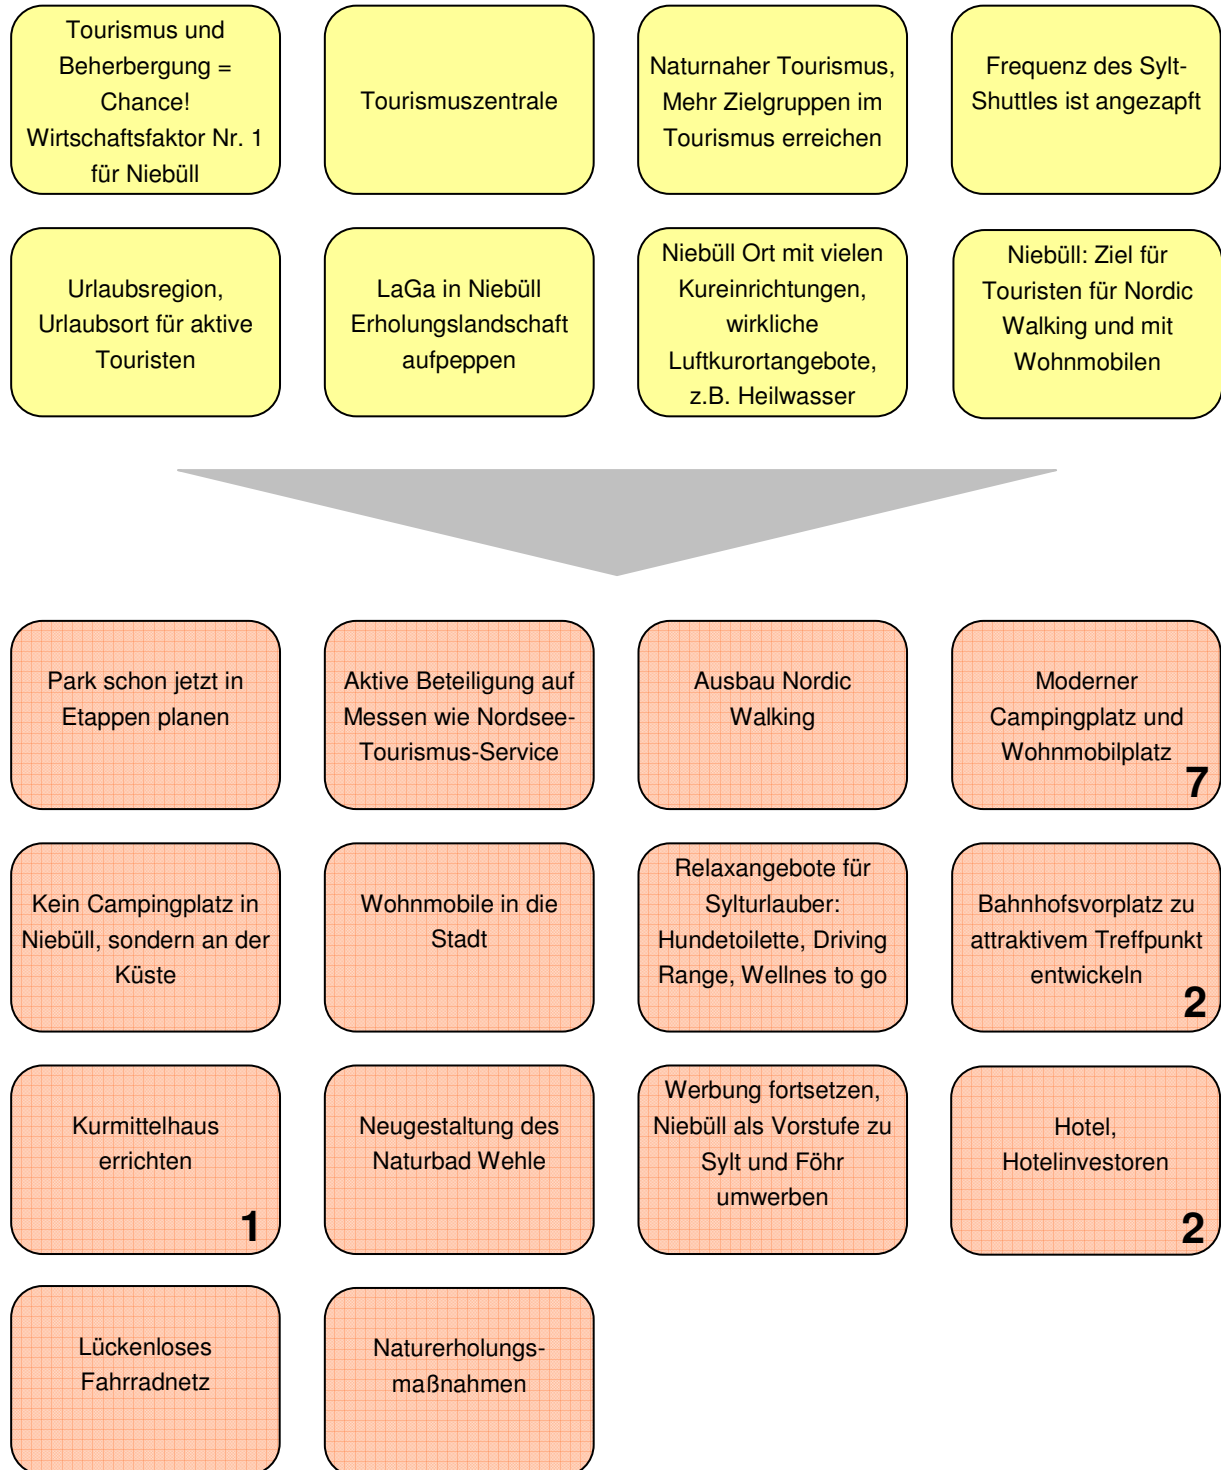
Tourismus und Beherbergung = Chance! Wirtschaftsfaktor Nr. 1 für Niebüll

Tourismuszentrale

Naturnaher Tourismus, Mehr Zielgruppen im Tourismus erreichen

Frequenz des Sylt-Shuttles ist angezapft

Urlaubsregion, Urlaubsort für aktive Touristen

LaGa in Niebüll Erholungslandschaft aufpeppen

Niebüll Ort mit vielen Kureinrichtungen, wirkliche Luftkurortangebote, z.B. Heilwasser

Niebüll: Ziel für Touristen für Nordic Walking und mit Wohnmobilen

Park schon jetzt in Etappen planen

Aktive Beteiligung auf Messen wie Nordsee-Tourismus-Service

Ausbau Nordic Walking

Moderner Campingplatz und Wohnmobilplatz
7

Kein Campingplatz in Niebüll, sondern an der Küste

Wohnmobile in die Stadt

Relaxangebote für Sylturlauber: Hundetoilette, Driving Range, Wellnes to go

Bahnhofsvorplatz zu attraktivem Treffpunkt entwickeln
2

Kurmittelhaus errichten
1

Neugestaltung des Naturbad Wehle

Werbung fortsetzen, Niebüll als Vorstufe zu Sylt und Föhr umwerben

Hotel, Hotelinvestoren
2

Lückenloses Fahrradnetz

Naturerholungsmaßnahmen